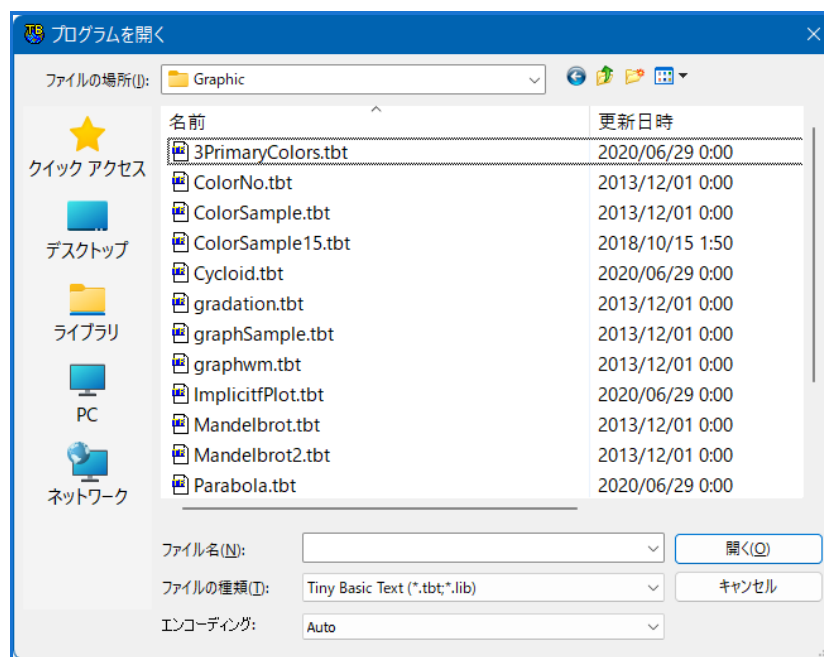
プログラムを開く

ファイルの場所(I): Graphic

クイック アクセス
デスクトップ
ライブラリ
PC
ネットワーク

| 名前 | 更新日時 |
|---|---|
| 3PrimaryColors.tbt | 2020/06/29 0:00 |
| ColorNo.tbt | 2013/12/01 0:00 |
| ColorSample.tbt | 2013/12/01 0:00 |
| ColorSample15.tbt | 2018/10/15 1:50 |
| Cycloid.tbt | 2020/06/29 0:00 |
| gradation.tbt | 2013/12/01 0:00 |
| graphSample.tbt | 2013/12/01 0:00 |
| graphwm.tbt | 2013/12/01 0:00 |
| ImplicitfPlot.tbt | 2020/06/29 0:00 |
| Mandelbrot.tbt | 2013/12/01 0:00 |
| Mandelbrot2.tbt | 2013/12/01 0:00 |
| Parabola.tbt | 2020/06/29 0:00 |

ファイル名(N):
開く(O)
ファイルの種類(T): Tiny Basic Text (*.tbt;*.lib)
キャンセル
エンコーディング: Auto